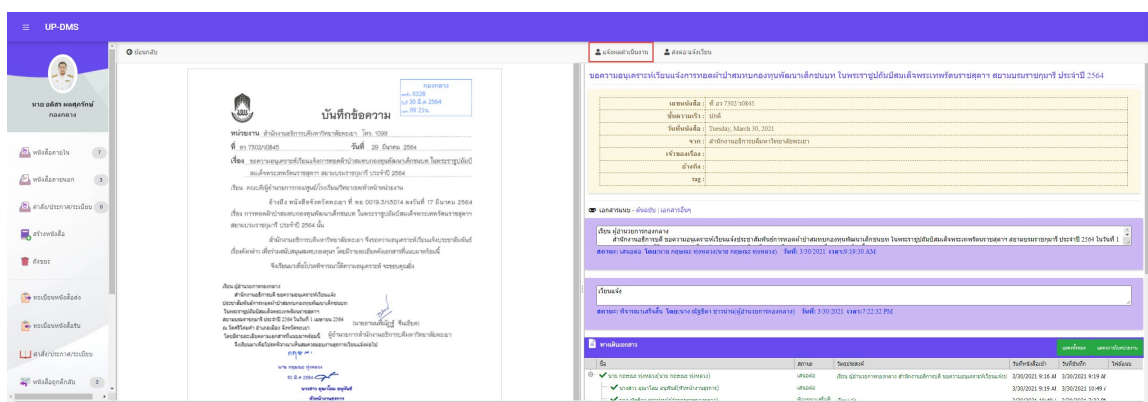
≡ UP-DMS

นาย อดิศร ทองศุภรักษ์
กองกลาง

หนังสือภายใน 7
หนังสือภายนอก 3
คำสั่ง/ประกาศ/ระเบียบ 0
สร้างหนังสือ
ถังขยะ
ทะเบียนหนังสือส่ง
ทะเบียนหนังสือรับ
คำสั่ง/ประกาศ/ระเบียบ
หนังสือถูกตีกลับ 2

ย้อนกลับ

กองกลาง
รับที่ 0328
วันที่ 30 มี.ค. 2564
เวลา 09.23น.

บันทึกข้อความ

ส่วนราชการ สำนักงานอธิการบดีมหาวิทยาลัยพะเยา โทร. 1099
ที่ อว 7302/ว0845 วันที่ 29 มีนาคม 2564
เรื่อง ขอความอนุเคราะห์เวียนแจ้งการทอดผ้าป่าสมทบกองทุนพัฒนาเด็กชนบท ในพระราชูปถัมภ์สมเด็จพระเทพรัตนราชสุดาฯ สยามบรมราชกุมารี ประจำปี 2564

เรียน คณบดี/ผู้อำนวยการกองศูนย์/โรงเรียนวิทยาศาสตร์และหน่วยงาน

อ้างถึง หนังสือจังหวัดพะเยา ที่ พย 0019.3/ว1014 ลงวันที่ 17 มีนาคม 2564 เรื่อง การทอดผ้าป่าสมทบกองทุนพัฒนาเด็กชนบท ในพระราชูปถัมภ์สมเด็จพระเทพรัตนราชสุดาฯ สยามบรมราชกุมารี ประจำปี 2564 นั้น

สำนักงานอธิการบดีมหาวิทยาลัยพะเยา จึงขอความอนุเคราะห์เวียนแจ้งบุคลากรในสังกัด เพื่อร่วมสนับสนุนสมทบกองทุน โดยมีรายละเอียดดังเอกสารที่แนบมาพร้อมนี้

จึงเรียนมาเพื่อโปรดพิจารณาให้ความอนุเคราะห์ จะขอบคุณยิ่ง

เรียน ผู้อำนวยการกองกลาง
สำนักงานอธิการบดี ขอความอนุเคราะห์เวียนแจ้ง
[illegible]
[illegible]
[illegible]

(นายชนนทัต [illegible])
ผู้อำนวยการสำนักงานอธิการบดีมหาวิทยาลัยพะเยา

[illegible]

รายงานผลการปฏิบัติงาน    ส่งต่อ/แจ้งเวียน

ขอความอนุเคราะห์เวียนแจ้งการทอดผ้าป่าสมทบกองทุนพัฒนาเด็กชนบท ในพระราชูปถัมภ์สมเด็จพระเทพรัตนราชสุดาฯ สยามบรมราชกุมารี ประจำปี 2564

| | |
|---|---|
| เลขหนังสือ : | ที่ อว 7302/ว0845 |
| ชั้นความเร็ว : | ปกติ |
| วันที่หนังสือ : | Tuesday, March 30, 2021 |
| จาก : | สำนักงานอธิการบดีมหาวิทยาลัยพะเยา |
| เจ้าของเรื่อง : | |
| อ้างถึง : | |
| tag : | |

เอกสารแนบ - ต้นฉบับ | เอกสารอื่นๆ

เรียน ผู้อำนวยการกองกลาง
สำนักงานอธิการบดี ขอความอนุเคราะห์เวียนแจ้งประชาสัมพันธ์การทอดผ้าป่าสมทบกองทุนพัฒนาเด็กชนบท ในพระราชูปถัมภ์สมเด็จพระเทพรัตนราชสุดาฯ สยามบรมราชกุมารี ประจำปี 2564 ในวันที่ 1
สถานะ: เสนอต่อ โดย:นาย กฤษณะ ทุ่งหลวง(นาย กฤษณะ ทุ่งหลวง) วันที่: 3/30/2021 เวลา:9:19:30 AM

เวียนแจ้ง
สถานะ: พิจารณาเสร็จสิ้น โดย:นาง ณัฐธิดา ชาวนาน(ผู้อำนวยการกองกลาง) วันที่: 3/30/2021 เวลา:7:22:32 PM

ทางเดินเอกสาร
แสดงทั้งหมด   แสดงรายการไม่สมบูรณ์

| ถึง | สถานะ | วัตถุประสงค์ | วันที่หนังสือเข้า | วันที่รับทราบ | วันที่ส่งต่อ |
|---|---|---|---|---|---|
| นาย กฤษณะ ทุ่งหลวง(นาย กฤษณะ ทุ่งหลวง) | เสนอต่อ | เรียน ผู้อำนวยการกองกลาง สำนักงานอธิการบดี ขอความอนุเคราะห์เวียนแจ้ง | 3/30/2021 9:16 AM | 3/30/2021 9:19 AM | |
| นางสาว อรมาโนช อนุพันธ์(หัวหน้างานธุรการ) | เสนอต่อ | | 3/30/2021 9:19 AM | 3/30/2021 10:49 AM | |
| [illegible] | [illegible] | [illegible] | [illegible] | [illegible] | |